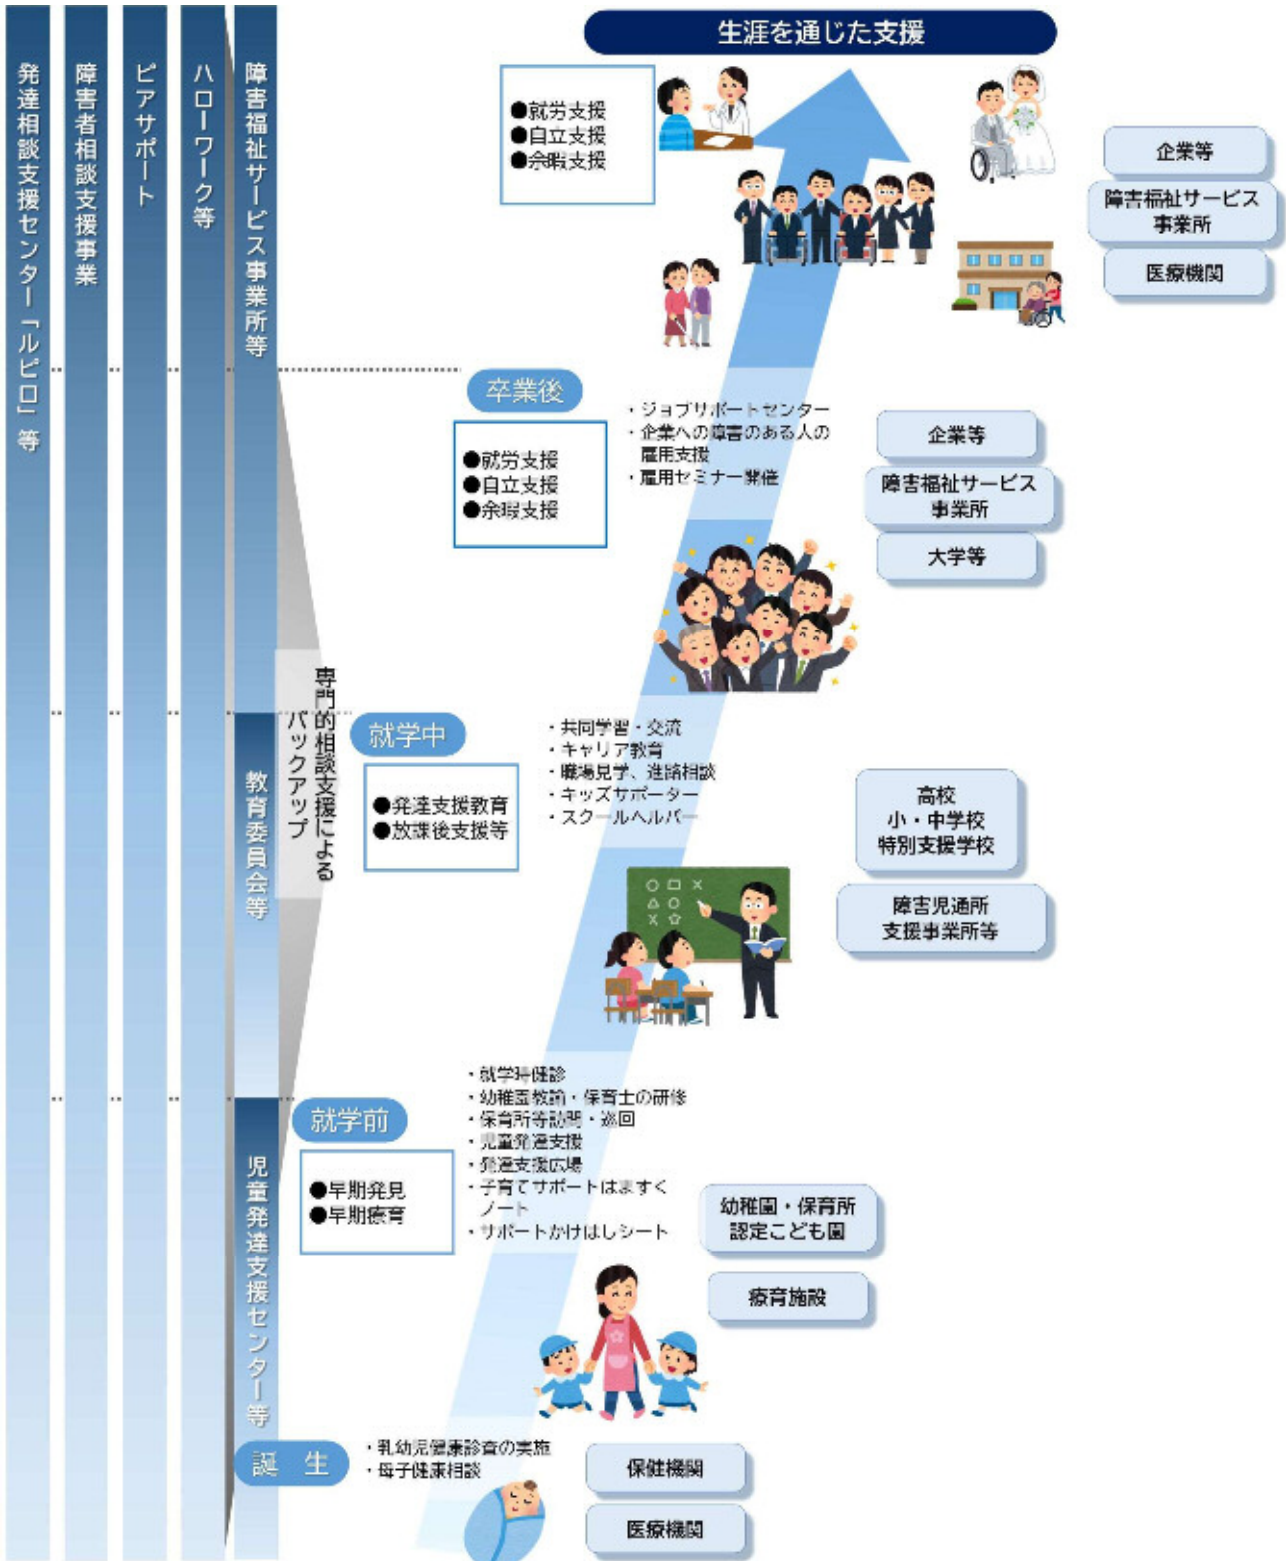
発達相談支援センター「ルピロ」等

障害者相談支援事業

ピアサポート

ハローワーク等

障害福祉サービス事業所等

教育委員会等

児童発達支援センター等

専門的相談支援によるバックアップ

生涯を通じた支援

●就労支援
●自立支援
●余暇支援

企業等

障害福祉サービス事業所

医療機関

卒業後

●就労支援
●自立支援
●余暇支援

・ジョブサポートセンター
・企業への障害のある人の雇用支援
・雇用セミナー開催

企業等

障害福祉サービス事業所

大学等

就学中

●発達支援教育
●放課後支援等

・共同学習・交流
・キャリア教育
・職場見学、進路相談
・キッズサポーター
・スクールヘルパー

高校
小・中学校
特別支援学校

障害児通所支援事業所等

就学前

●早期発見
●早期療育

・就学時健診
・幼稚園教諭・保育士の研修
・保育所等訪問・巡回
・児童発達支援
・発達支援広場
・子育てサポートはますくノート
・サポートかけはしシート

幼稚園・保育所
認定こども園

療育施設

誕生

・乳幼児健康診査の実施
・母子健康相談

保健機関

医療機関